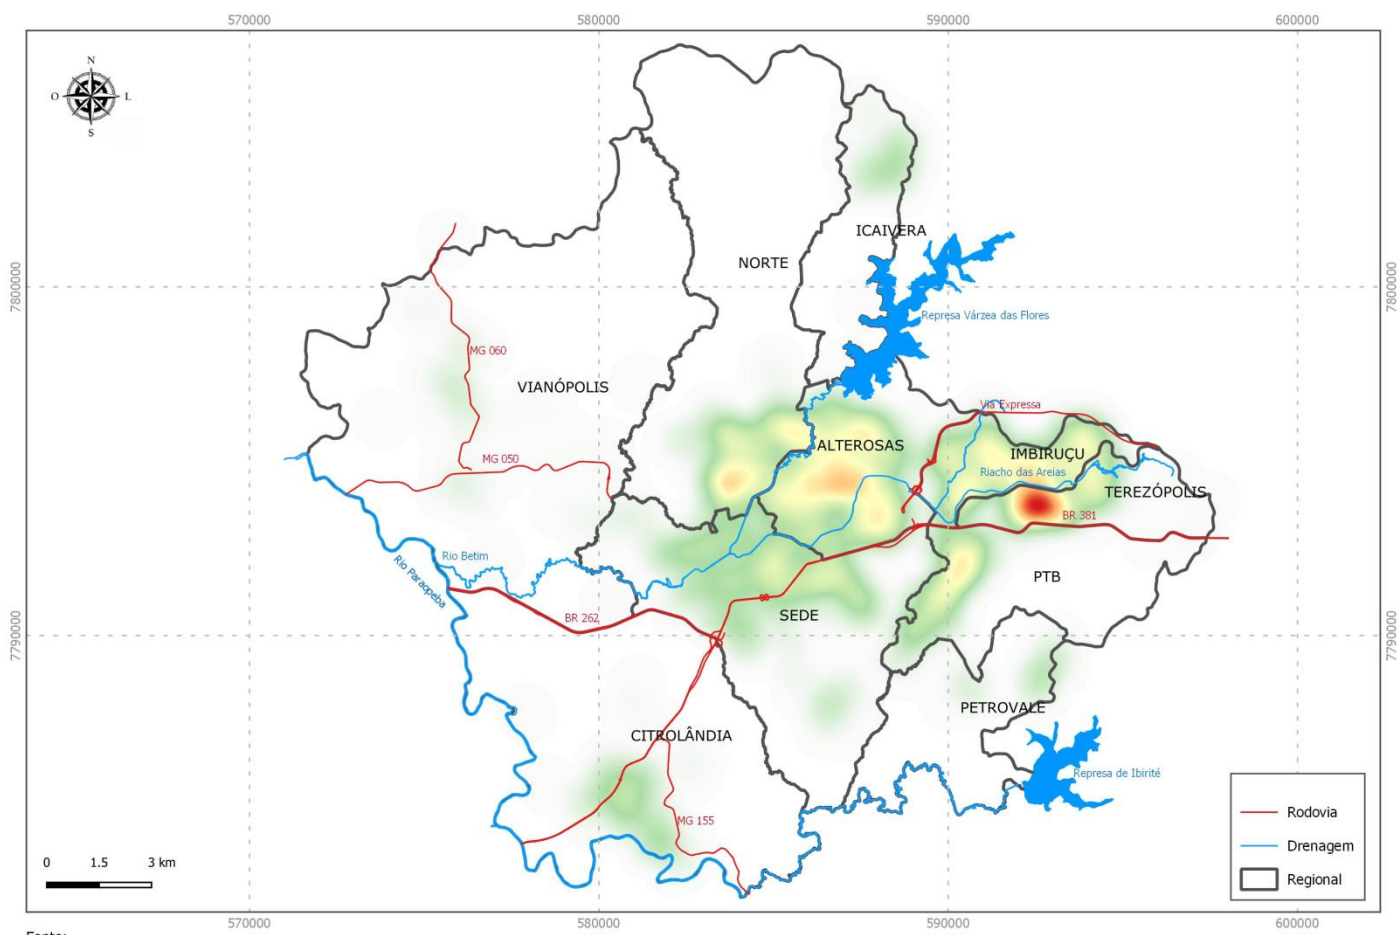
570000 580000 590000 600000

N
O L
S

7800000
7790000

ICAIVERA
NORTE
Represa Várzea das Flores
MG 060
VIANÓPOLIS
Via Expressa
ALTEROSAS
IMBIRUÇU
MG 050
Riacho das Areias
TEREZÓPOLIS
BR 381
Rio Betim
Rio Paraopeba
PTB
BR 262
SEDE
PETROVALE
CITROLÂNDIA
Represa de Ibirité
MG 155

0 1.5 3 km

Rodovia
Drenagem
Regional

570000 580000 590000 600000

Fonte: